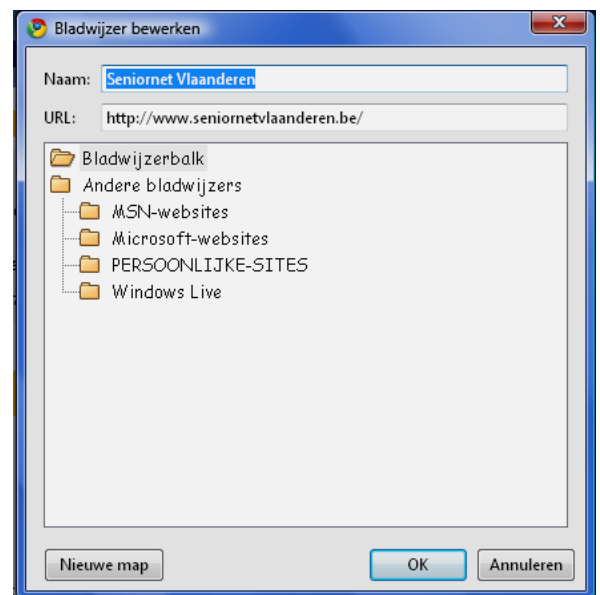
Bladwijzer bewerken

Naam: Seniornet Vlaanderen

URL: http://www.seniornetvlaanderen.be/

Bladwijzerbalk
Andere bladwijzers
MSN-websites
Microsoft-websites
PERSOONLIJKE-SITES
Windows Live

Nieuwe map

OK

Annuleren